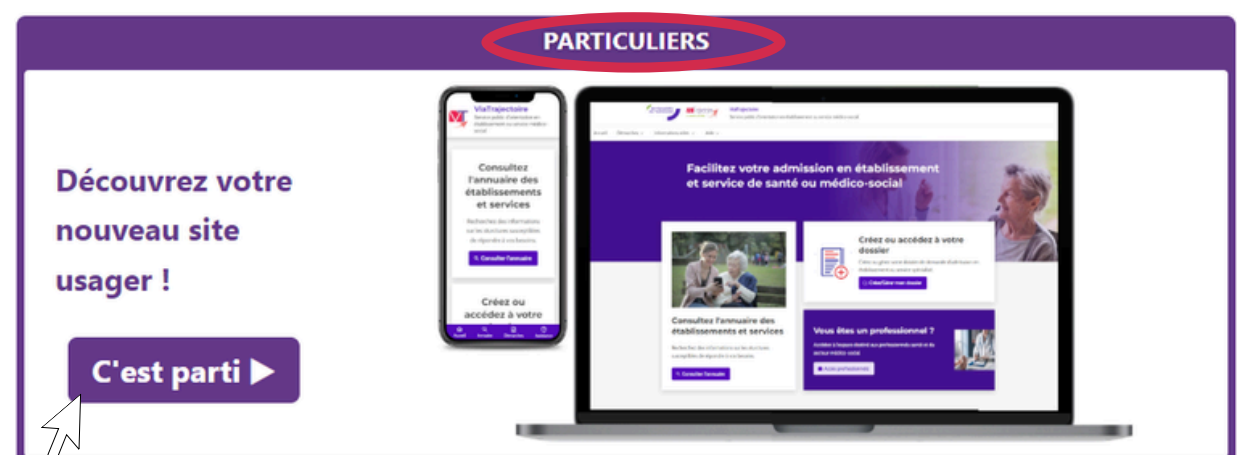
PARTICULIERS

Découvrez votre nouveau site usager !

C'est parti ▶

ViaTrajectoire

Consultez l'annuaire des établissements et services

Consulter l'annuaire

Créez ou accédez à votre

Facilitez votre admission en établissement et service de santé ou médico-social

Créez ou accédez à votre dossier

Créer/Gérer mon dossier

Consultez l'annuaire des établissements et services

Consulter l'annuaire

Vous êtes un professionnel ?

Accès professionnels